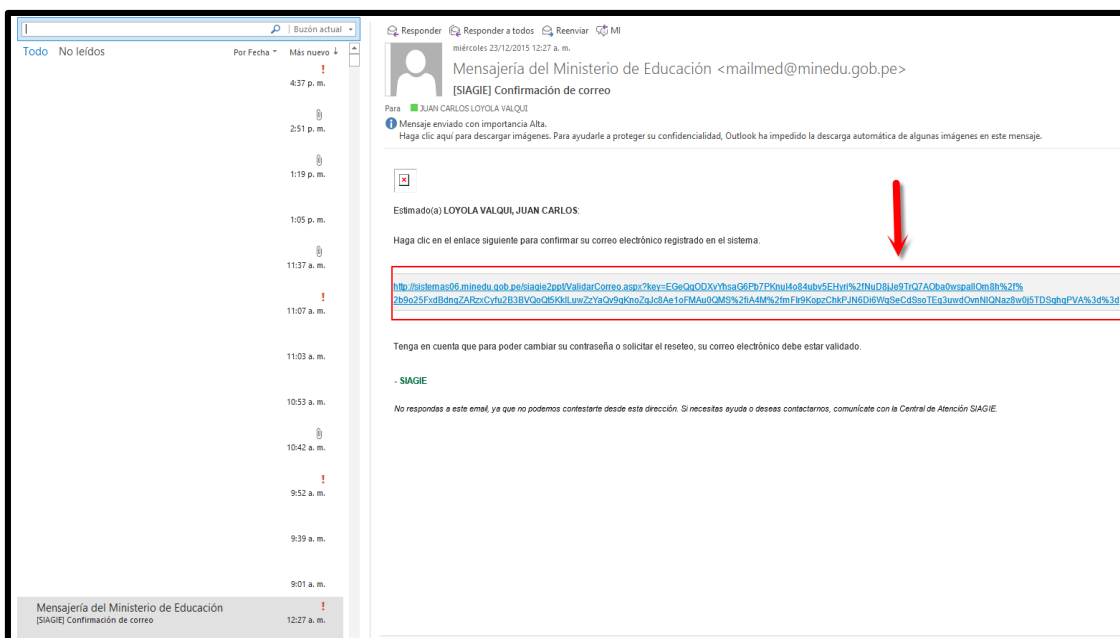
Buzón actual

Todo No leídos Por Fecha Más nuevo ↓

!
4:37 p. m.

2:51 p. m.

1:19 p. m.

1:05 p. m.

11:37 a. m.

!
11:07 a. m.

11:03 a. m.

10:53 a. m.

10:42 a. m.

!
9:52 a. m.

9:39 a. m.

9:01 a. m.

Mensajería del Ministerio de Educación
[SIAGIE] Confirmación de correo
!
12:27 a. m.

Responder Responder a todos Reenviar MI

miércoles 23/12/2015 12:27 a. m.
Mensajería del Ministerio de Educación <mailmed@minedu.gob.pe>
[SIAGIE] Confirmación de correo

Para JUAN CARLOS LOYOLA VALQUI

Mensaje enviado con importancia Alta.
Haga clic aquí para descargar imágenes. Para ayudarle a proteger su confidencialidad, Outlook ha impedido la descarga automática de algunas imágenes en este mensaje.

Estimado(a) LOYOLA VALQUI, JUAN CARLOS:

Haga clic en el enlace siguiente para confirmar su correo electrónico registrado en el sistema.

http://sistemas06.minedu.gob.pe/siagie2ppf/ValidarCorreo.aspx?key=EGeQqODXvYhsaG6Pb7PKnuI4o84ubv5EHyri%2fNuD8jJe9TrQ7AOba0wspallOm8h%2f%2b9o25FxdBdnqZARzxCyfu2B3BVQoQt5KkILuwZzYaQv9qKnoZqJc8Ae1oFMAu0QMS%2fiA4M%2fmFIr9KopzChkPJN6Di6WqSeCdSsoTEq3uwdOvnNIQNaz8w0j5TDSghqPVA%3d%3d

Tenga en cuenta que para poder cambiar su contraseña o solicitar el reseteo, su correo electrónico debe estar validado.

- SIAGIE

No respondas a este email, ya que no podemos contestarte desde esta dirección. Si necesitas ayuda o deseas contactarnos, comunícate con la Central de Atención SIAGIE.